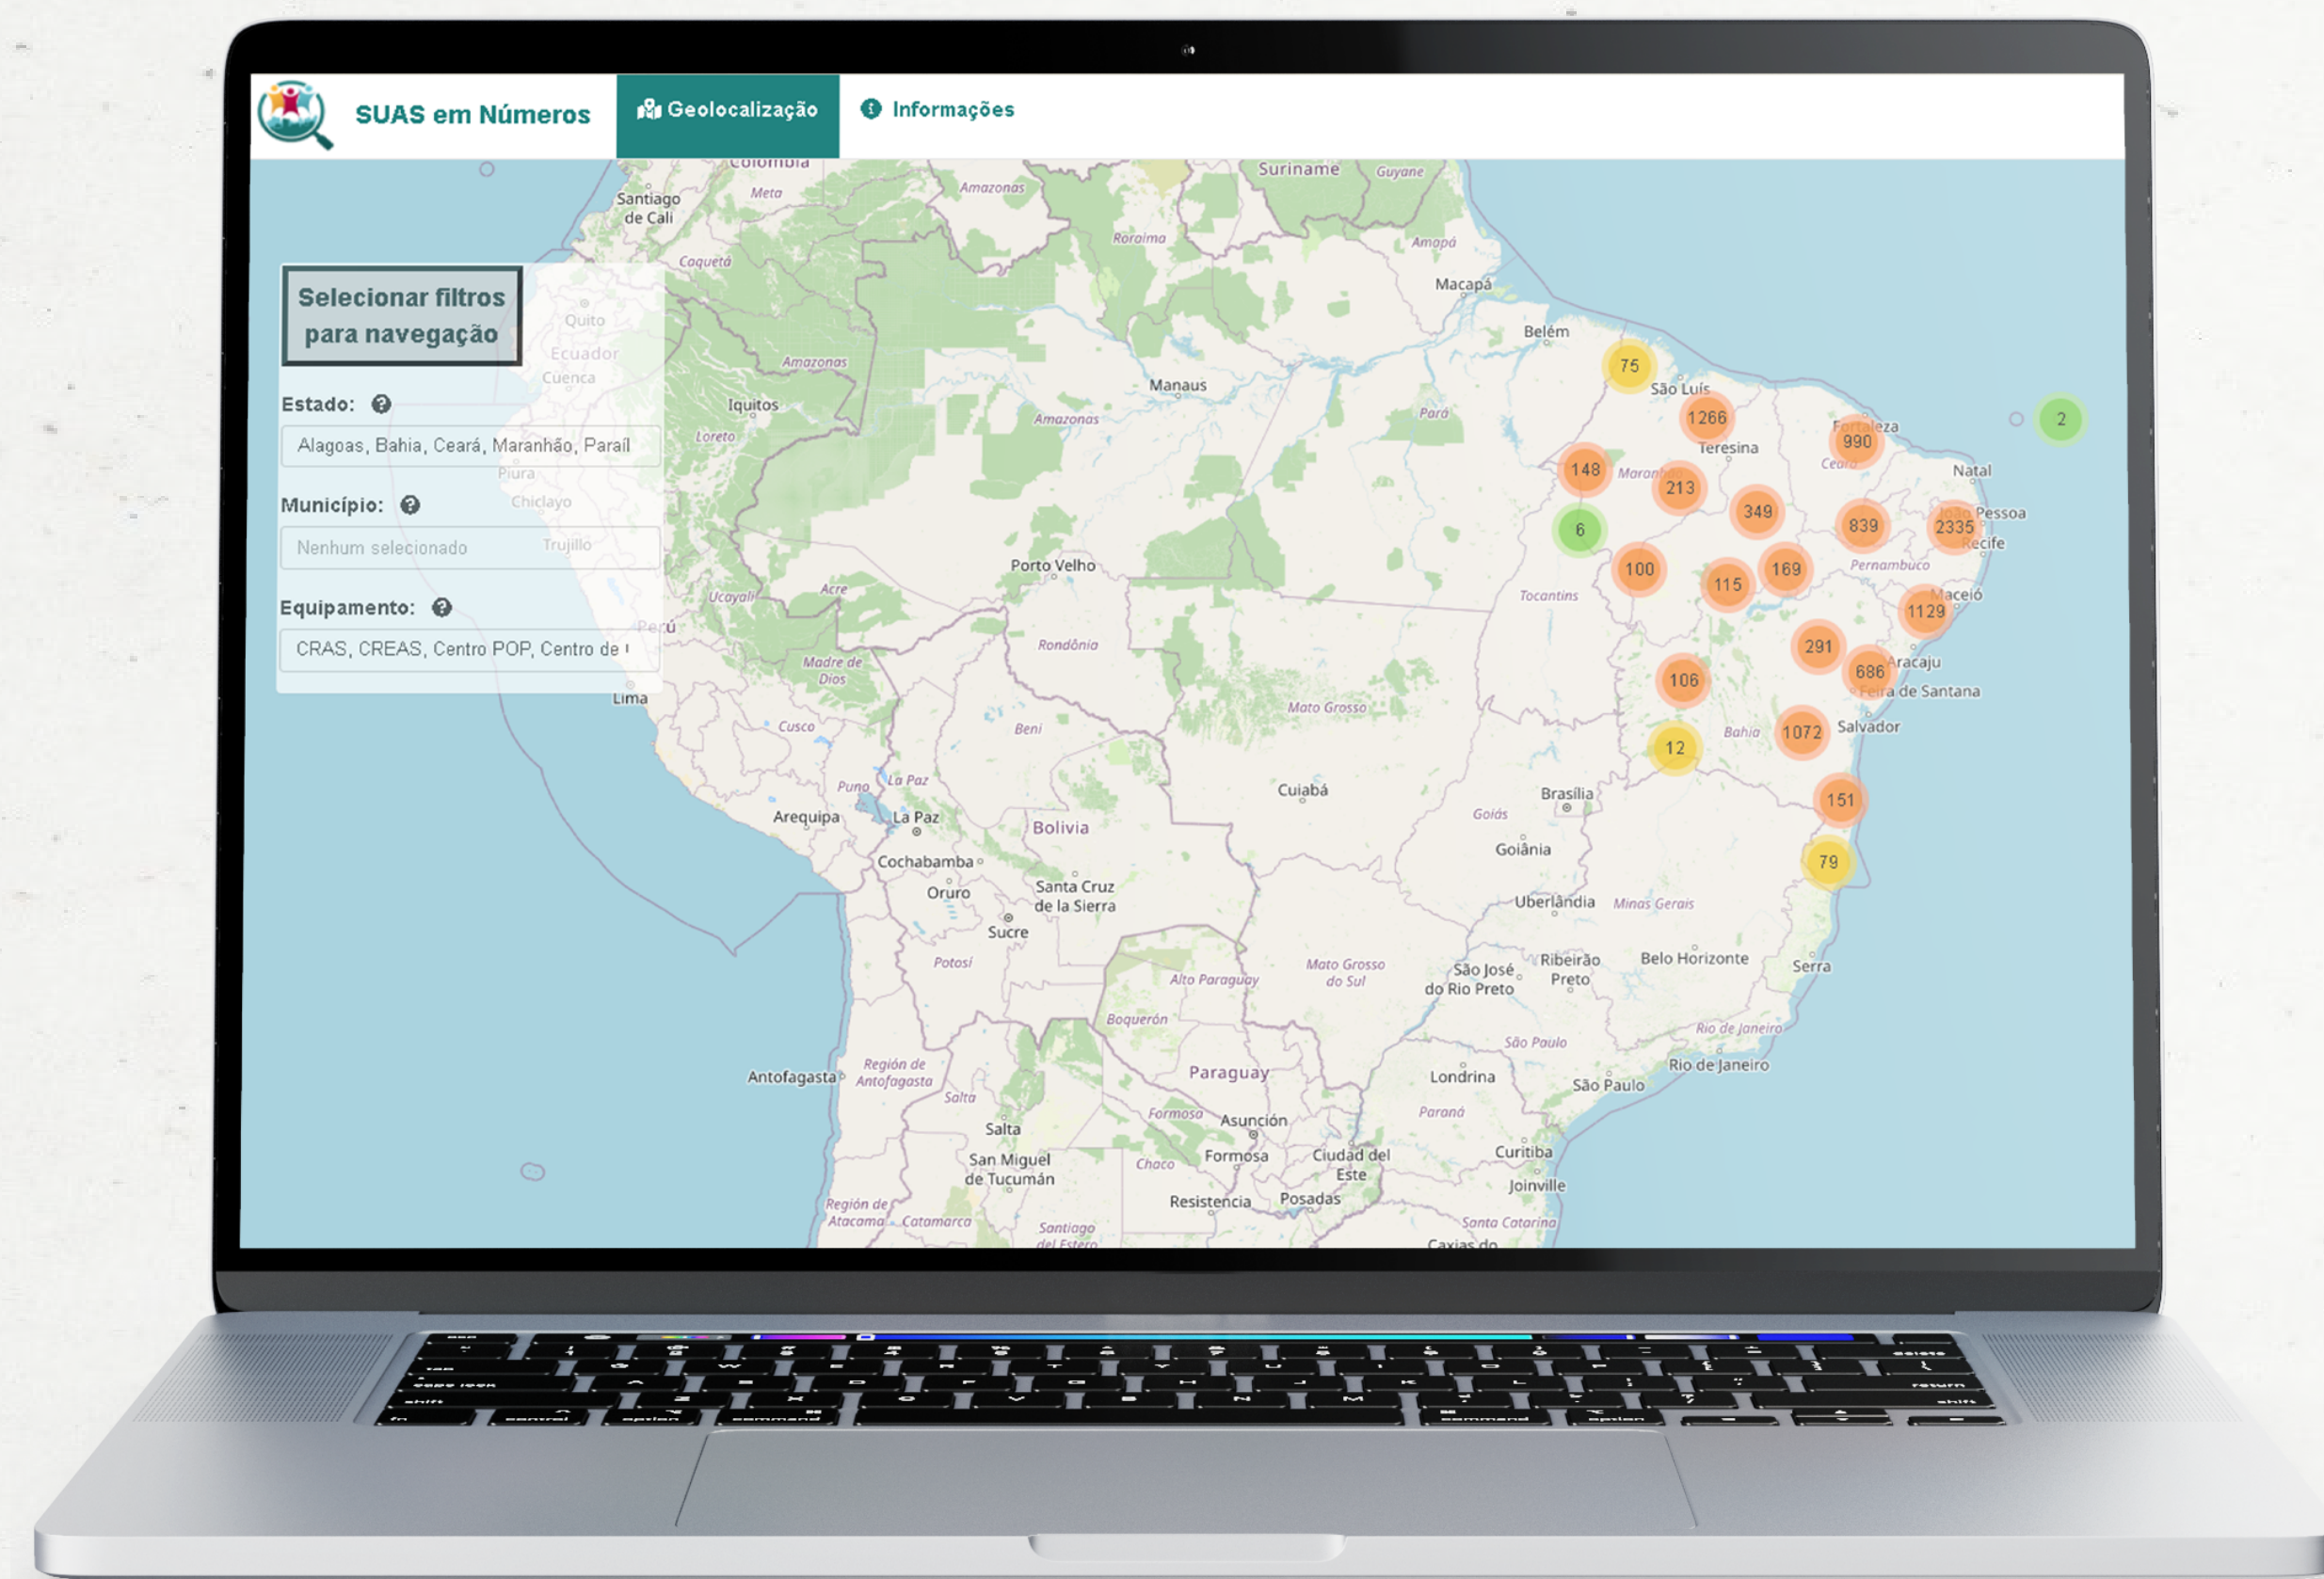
SUAS em Números

Geolocalização

Informações

Selecionar filtros para navegação

Estado:

Alagoas, Bahia, Ceará, Maranhão, Paraí

Município:

Nenhum selecionado

Equipamento:

CRAS, CREAS, Centro POP, Centro de

Colombia
Santiago de Cali
Meta
Amazonas
Suriname
Guyane
Roraima
Amapá
Caquetá
Macapá
Quito
Ecuador
Cuenca
Belém
Amazonas
Manaus
São Luís
Iquitos
Amazonas
Pará
Loreto
Teresina
Fortaleza
Piura
Ceará
Natal
Chiclayo
Maranhão
João Pessoa
Trujillo
Recife
Porto Velho
Pernambuco
Tocantins
Maceió
Ucayali
Acre
Perú
Rondônia
Aracaju
Madre de Dios
Feira de Santana
Lima
Mato Grosso
Salvador
Cusco
Beni
Bahia
La Paz
Puno
Cuiabá
Brasília
Arequipa
La Paz
Bolivia
Goiás
Goiânia
Cochabamba
Oruro
Santa Cruz de la Sierra
Uberlândia
Minas Gerais
Sucre
Potosí
Mato Grosso do Sul
São José do Rio Preto
Ribeirão Preto
Belo Horizonte
Serra
Alto Paraguay
Boquerón
Rio de Janeiro
São Paulo
Paraguay
Londrina
São Paulo
Rio de Janeiro
Antofagasta
Región de Antofagasta
Salta
Formosa
Asunción
Paraná
Salta
Chaco
Formosa
Ciudad del Este
Curitiba
San Miguel de Tucumán
Joinville
Resistencia
Posadas
Región de Atacama
Catamarca
Santiago del Estero
Santa Catarina
Caxias do

75
1266
990
2
148
213
6
349
839
2335
100
115
169
1129
291
686
106
12
1072
151
79